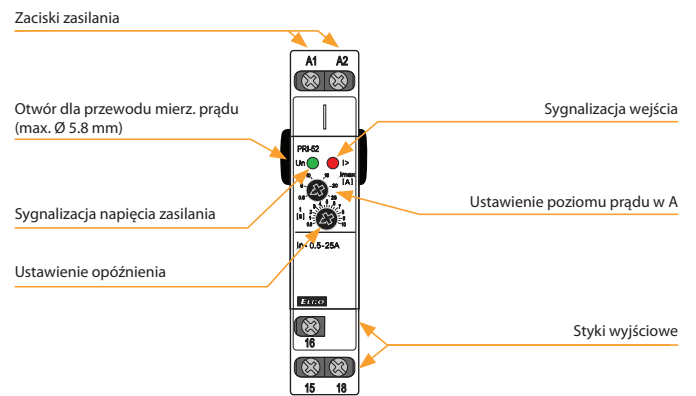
Zaciski zasilania

A1 A2

Otwór dla przewodu mierz. prądu (max. Ø 5.8 mm)

Sygnalizacja wejścia

PRI-52

Un

I>

Imax [A]

Sygnalizacja napięcia zasilania

Ustawienie poziomu prądu w A

[s]

Ustawienie opóźnienia

In - 0.5-25A

ELKO

Styki wyjściowe

16

15 18